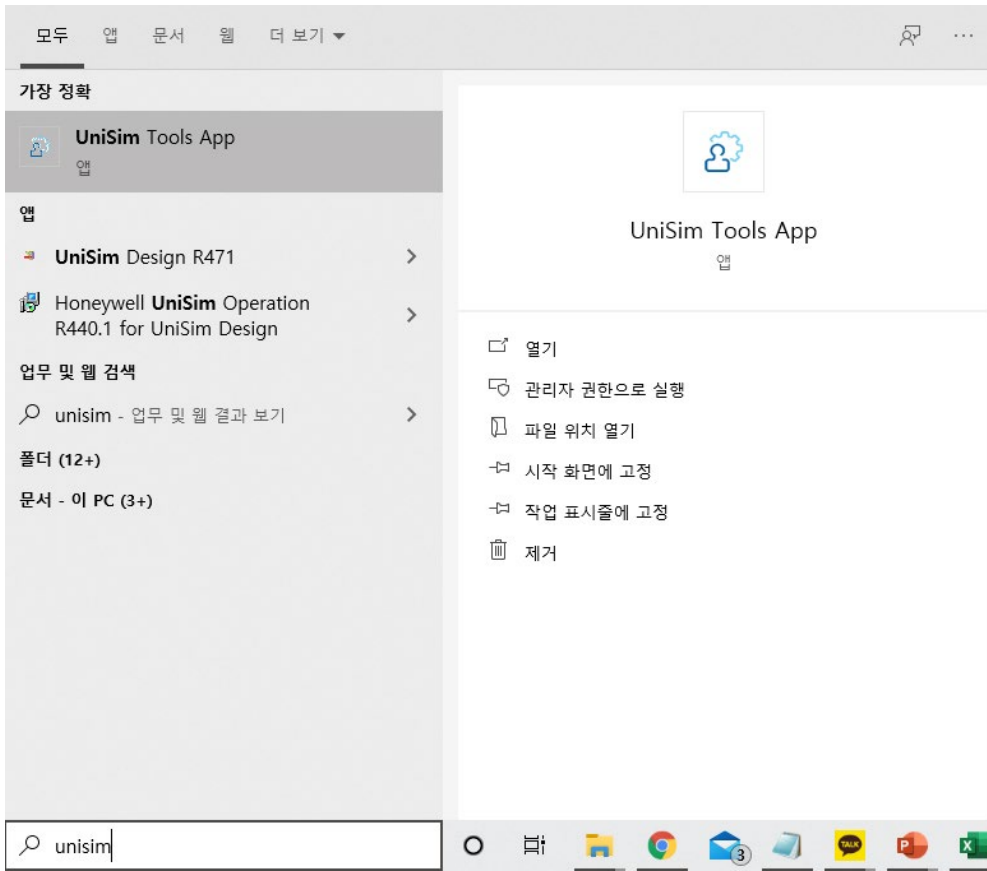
모두 앱 문서 웹 더 보기 ▾

가장 정확

UniSim Tools App
앱

앱

UniSim Design R471 >

Honeywell UniSim Operation R440.1 for UniSim Design >

업무 및 웹 검색

unisim - 업무 및 웹 결과 보기 >

폴더 (12+)

문서 - 이 PC (3+)

UniSim Tools App
앱

열기
관리자 권한으로 실행
파일 위치 열기
시작 화면에 고정
작업 표시줄에 고정
제거

unisim

3

TALK